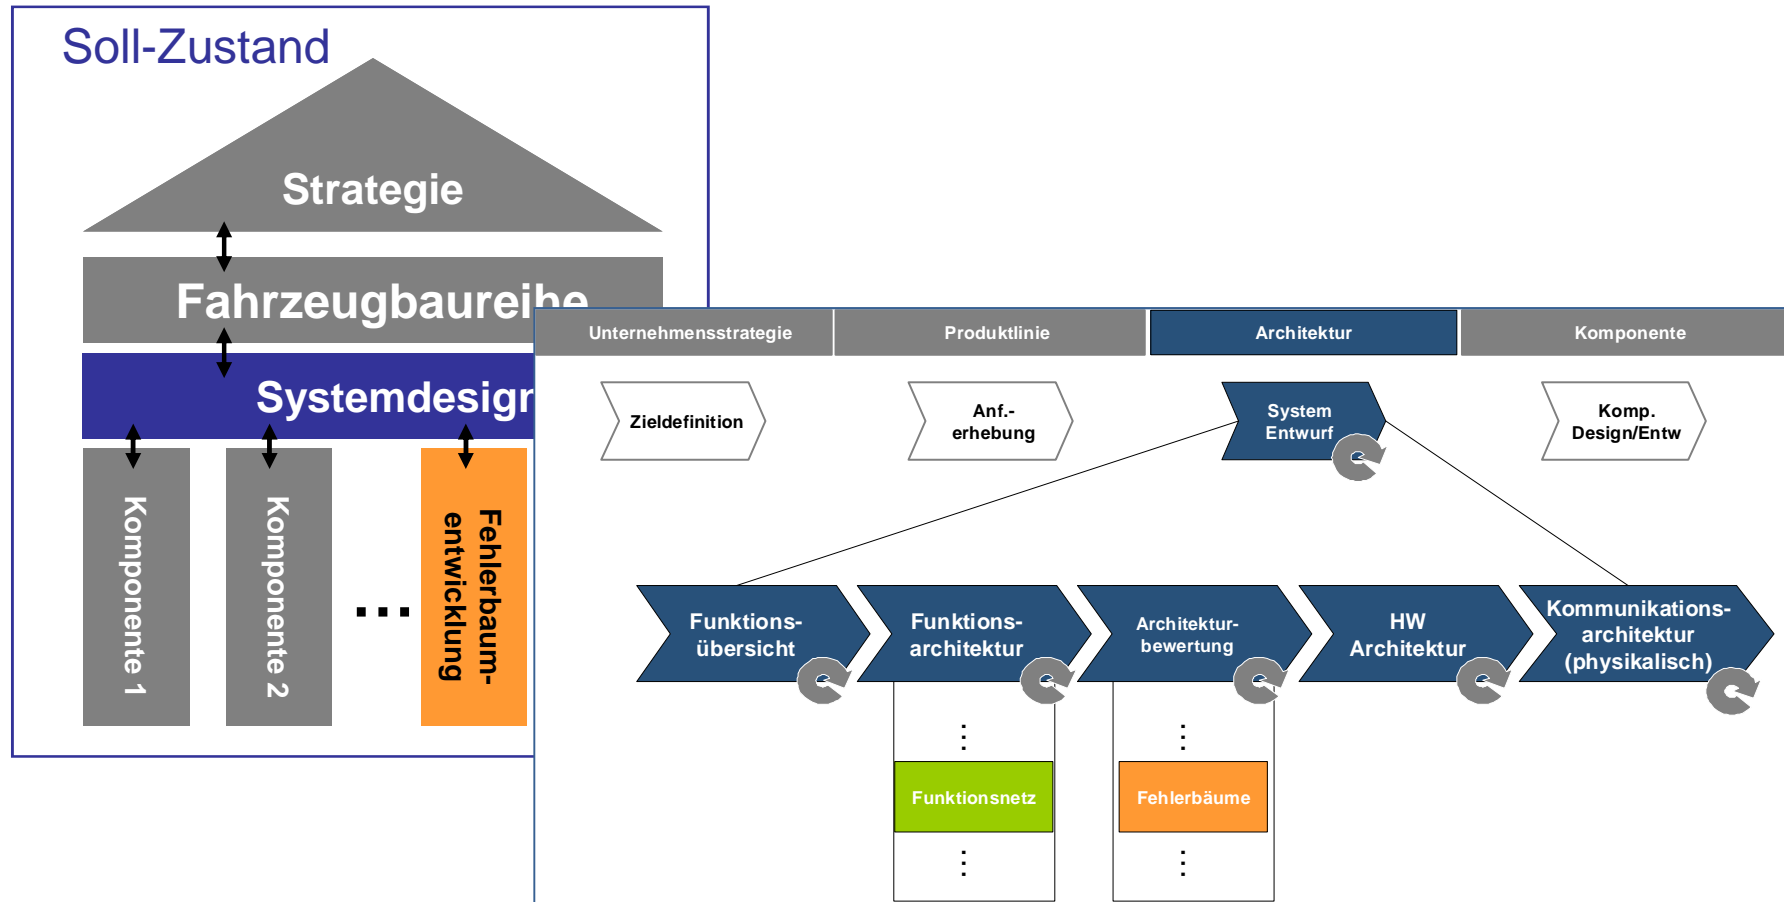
Soll-Zustand

Strategie

Fahrzeugbaureihe

Systemdesign

Komponente 1

Komponente 2

...

Fehlerbaum-entwicklung

| Unternehmensstrategie | Produktlinie | Architektur | Komponente |
|---|---|---|---|

Zieldefinition

Anf.-erhebung

System Entwurf

Komp. Design/Entw

Funktions-übersicht

Funktions-architektur

Architektur-bewertung

HW Architektur

Kommunikations-architektur (physikalisch)

⋮

Funktionsnetz

⋮

⋮

Fehlerbäume

⋮